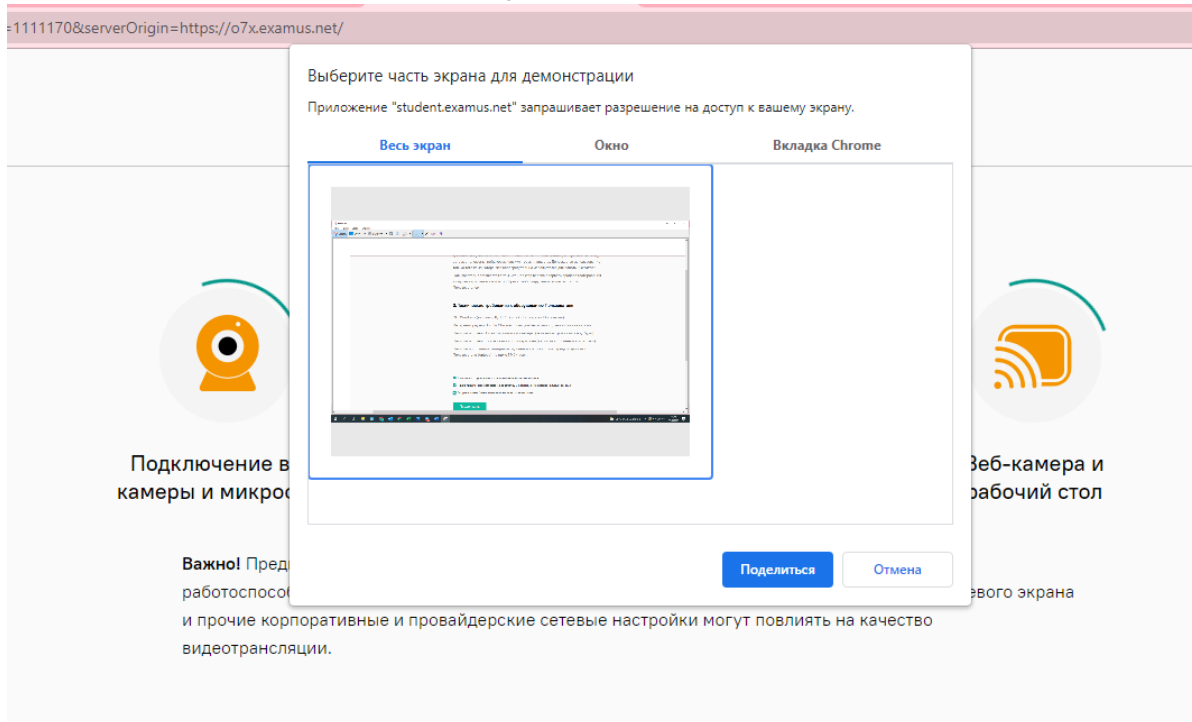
=1111170&serverOrigin=https://o7x.examus.net/

Выберите часть экрана для демонстрации

Приложение "student.examus.net" запрашивает разрешение на доступ к вашему экрану.

Весь экран

Окно

Вкладка Chrome

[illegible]

Поделиться

Отмена

Подключение в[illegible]
камеры и микро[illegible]

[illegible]еб-камера и
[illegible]абочий стол

Важно! Пред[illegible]
работоспособ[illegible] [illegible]евого экрана
и прочие корпоративные и провайдерские сетевые настройки могут повлиять на качество видеотрансляции.